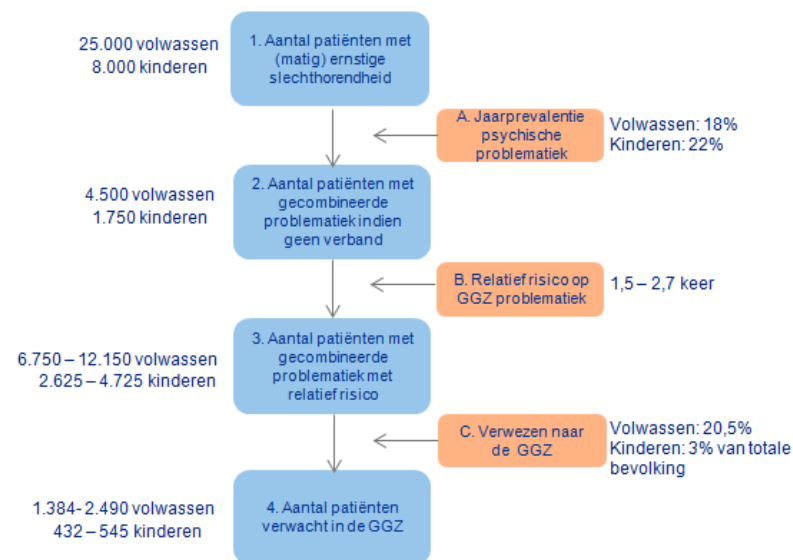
25.000 volwassen
8.000 kinderen

1. Aantal patiënten met (matig) ernstige slechthorendheid

A. Jaarprevalentie psychische problematiek

Volwassen: 18%
Kinderen: 22%

4.500 volwassen
1.750 kinderen

2. Aantal patiënten met gecombineerde problematiek indien geen verband

B. Relatief risico op GGZ problematiek

1,5 – 2,7 keer

6.750 – 12.150 volwassen
2.625 – 4.725 kinderen

3. Aantal patiënten met gecombineerde problematiek met relatief risico

C. Verwezen naar de GGZ

Volwassen: 20,5%
Kinderen: 3% van totale bevolking

1.384 - 2.490 volwassen
432 – 545 kinderen

4. Aantal patiënten verwacht in de GGZ